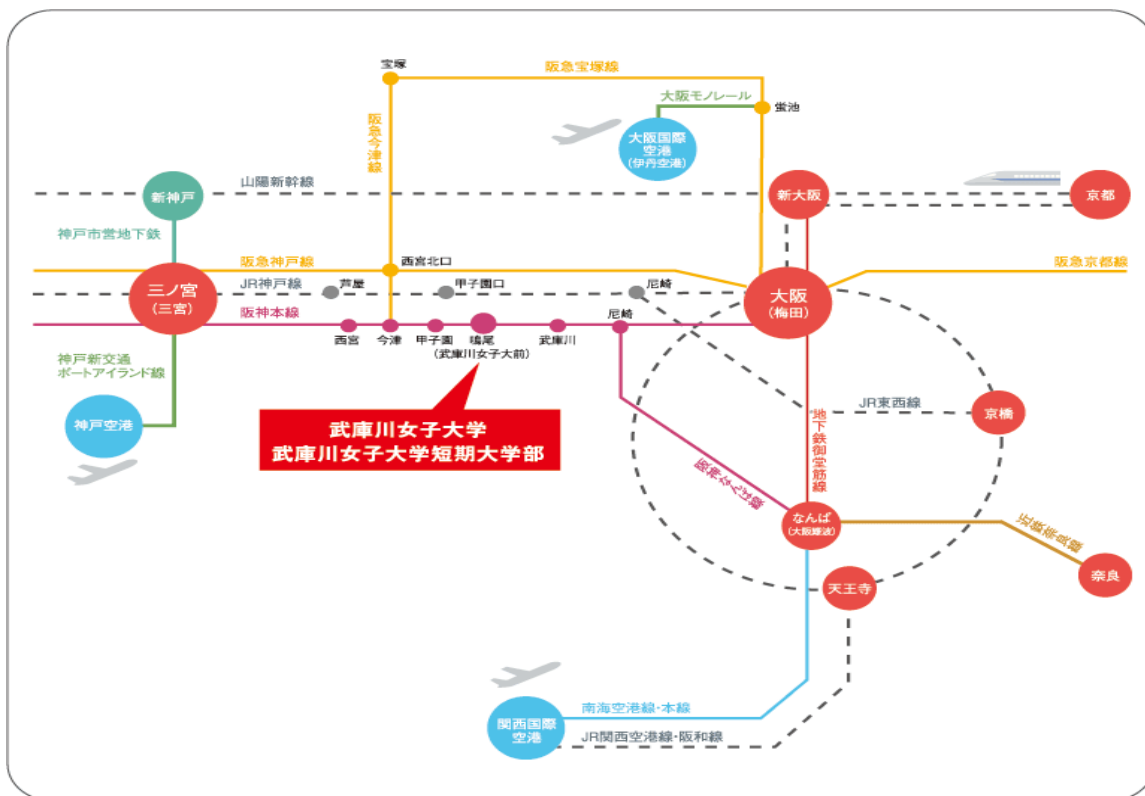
宝塚
阪急宝塚線
大阪モノレール
蛍池
大阪国際空港
(伊丹空港)
阪急今津線
新神戸
山陽新幹線
新大阪
京都
神戸市営地下鉄
阪急神戸線
西宮北口
阪急京都線
三ノ宮
(三宮)
JR神戸線
芦屋
甲子園口
尼崎
大阪
(梅田)
阪神本線
尼崎
西宮
今津
甲子園
鳴尾
(武庫川女子大前)
武庫川
神戸新交通
ポートアイランド線
JR東西線
京橋
神戸空港
武庫川女子大学
武庫川女子大学短期大学部
地下鉄御堂筋線
阪神なんば線
なんば
(大阪難波)
近鉄奈良線
奈良
天王寺
南海空港線・本線
関西国際空港
JR関西空港線・阪和線